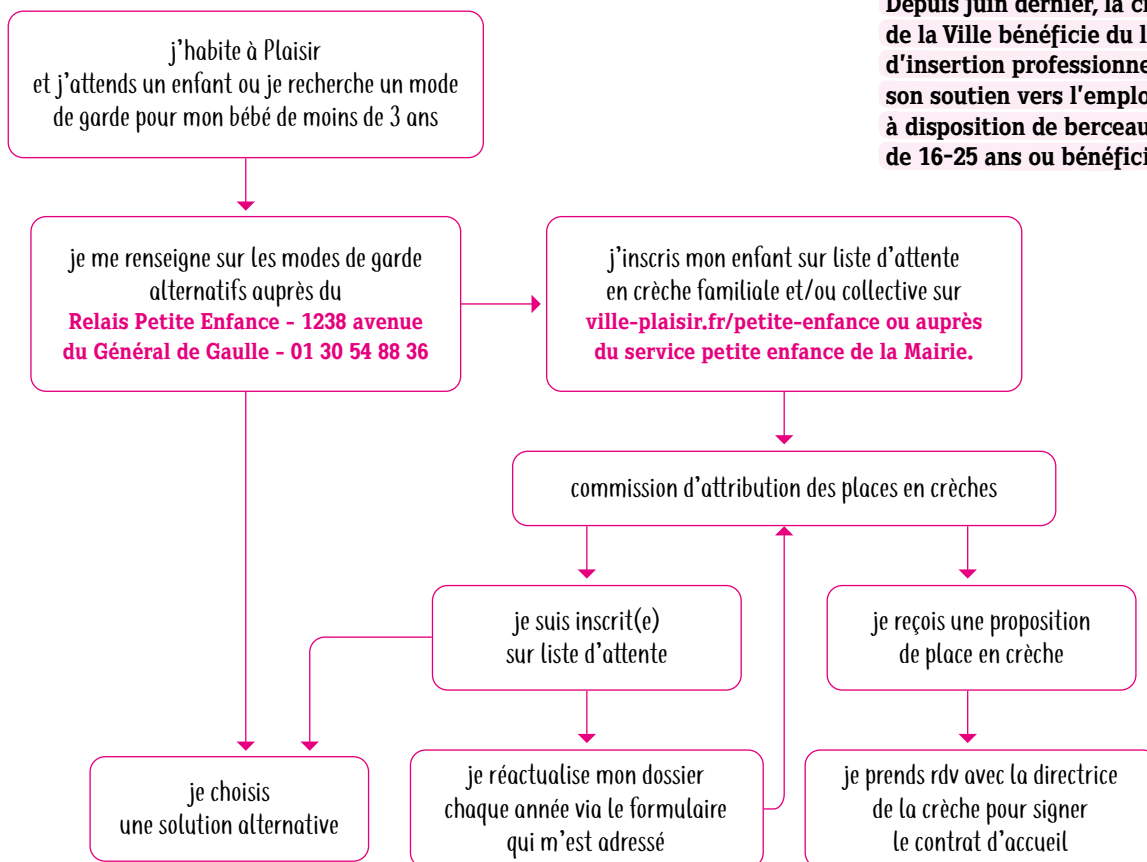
Depuis juin dernier, la cr
de la Ville bénéficie du l
d'insertion professionne
son soutien vers l'emplo
à disposition de berceau
de 16-25 ans ou bénéfici

j'habite à Plaisir
et j'attends un enfant ou je recherche un mode de garde pour mon bébé de moins de 3 ans

je me renseigne sur les modes de garde alternatifs auprès du
Relais Petite Enfance - 1238 avenue du Général de Gaulle - 01 30 54 88 36

j'inscris mon enfant sur liste d'attente en crèche familiale et/ou collective sur
ville-plaisir.fr/petite-enfance ou auprès du service petite enfance de la Mairie.

commission d'attribution des places en crèches

je suis inscrit(e) sur liste d'attente

je reçois une proposition de place en crèche

je choisis une solution alternative

je réactualise mon dossier chaque année via le formulaire qui m'est adressé

je prends rdv avec la directrice de la crèche pour signer le contrat d'accueil